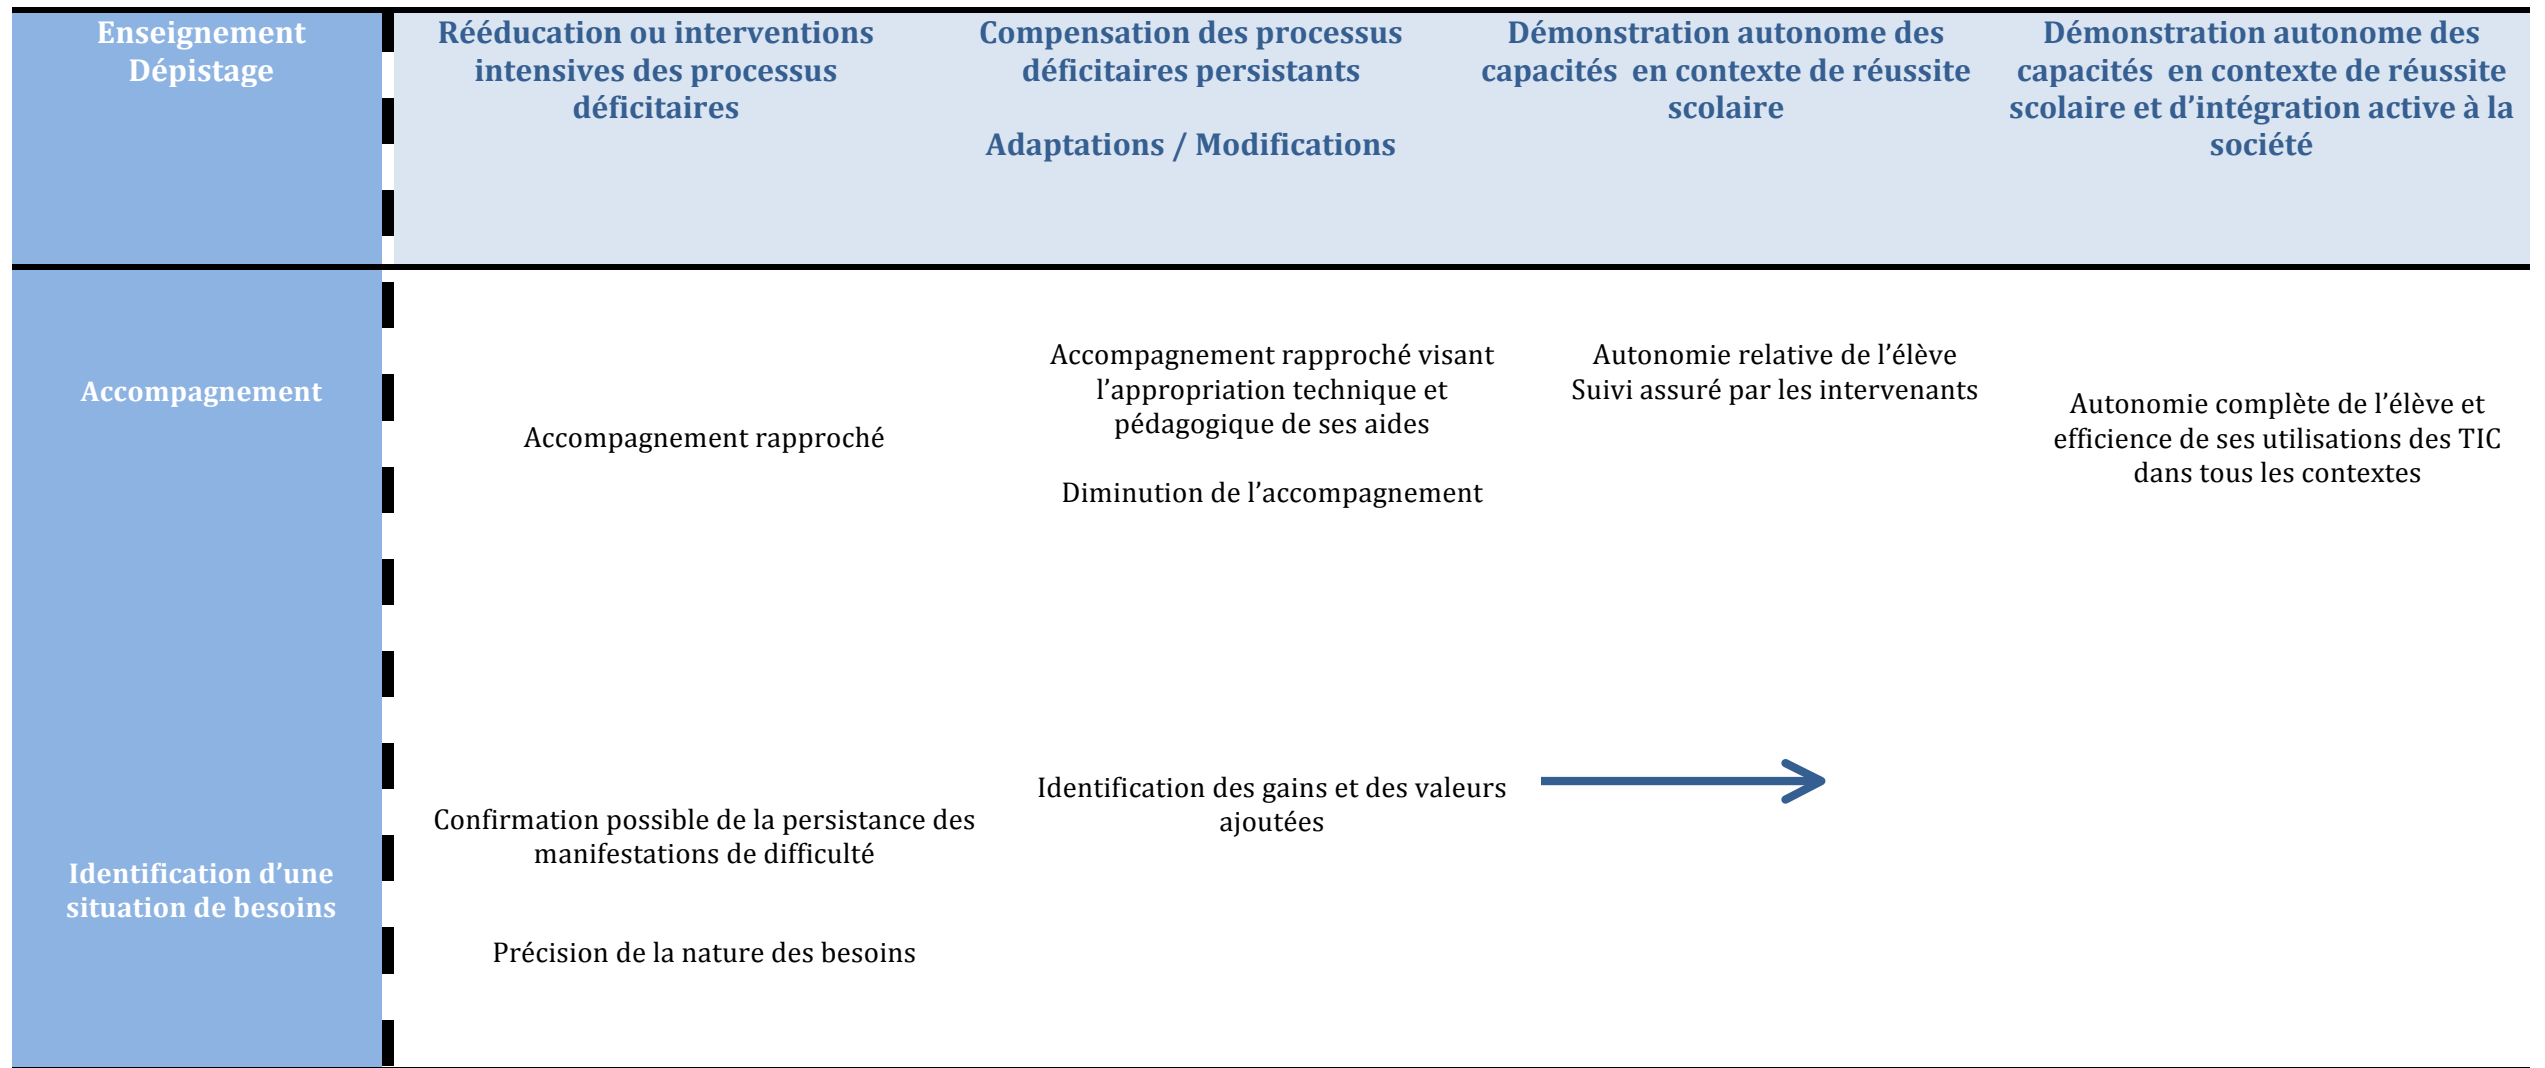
| Enseignement Dépistage | Rééducation ou interventions intensives des processus déficitaires | Compensation des processus déficitaires persistants<br><br>Adaptations / Modifications | Démonstration autonome des capacités en contexte de réussite scolaire | Démonstration autonome des capacités en contexte de réussite scolaire et d'intégration active à la société |
|---|---|---|---|---|
| Accompagnement | Accompagnement rapproché | Accompagnement rapproché visant l'appropriation technique et pédagogique de ses aides<br><br>Diminution de l'accompagnement | Autonomie relative de l'élève<br>Suivi assuré par les intervenants | Autonomie complète de l'élève et efficience de ses utilisations des TIC dans tous les contextes |
| Identification d'une situation de besoins | Confirmation possible de la persistance des manifestations de difficulté<br><br>Précision de la nature des besoins | Identification des gains et des valeurs ajoutées | | |